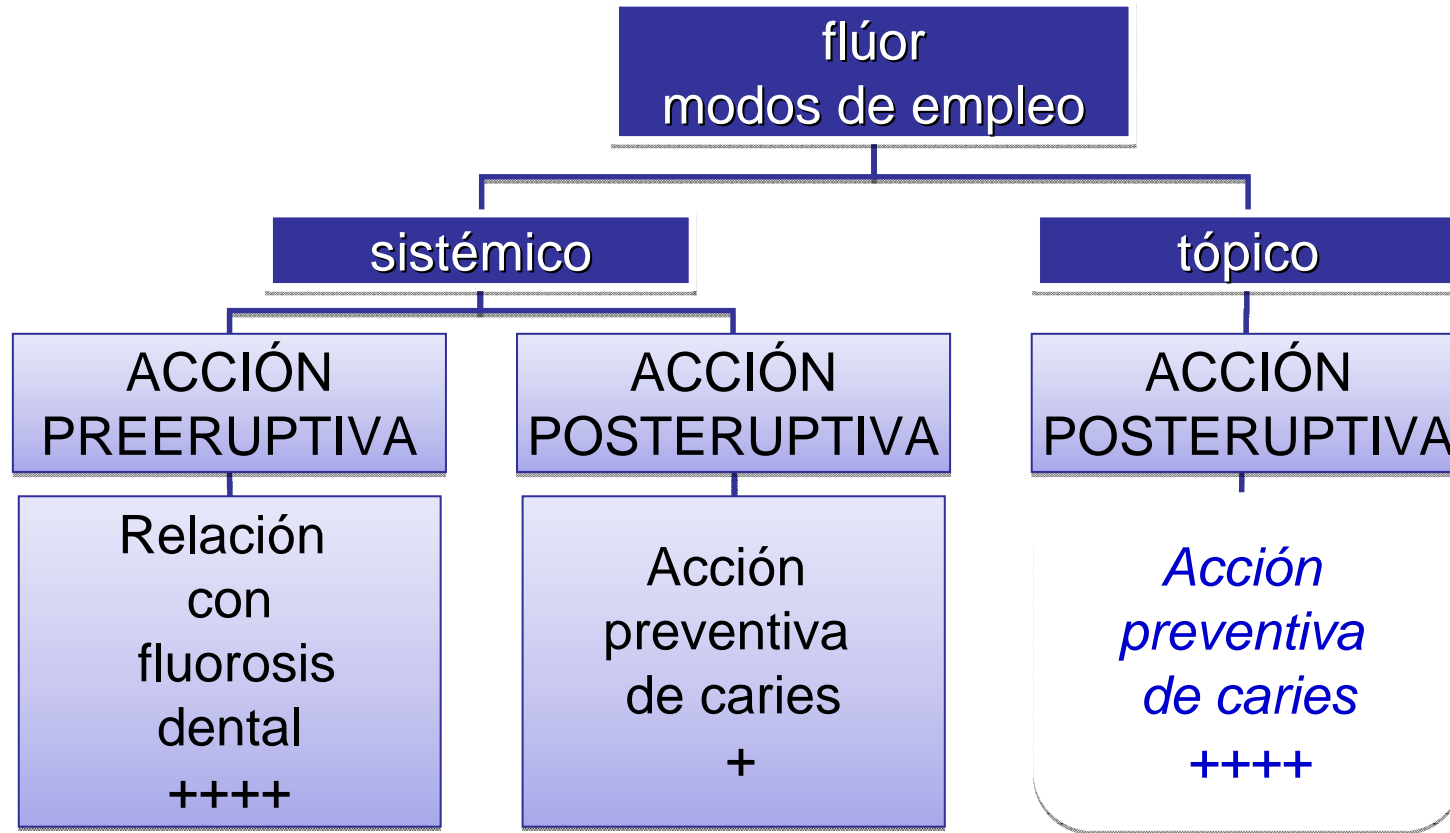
flúor
modos de empleo

sistémico

tópico

ACCIÓN PREERUPTIVA

ACCIÓN POSTERUPTIVA

ACCIÓN POSTERUPTIVA

Relación con fluorosis dental
++++

Acción preventiva de caries
+

Acción preventiva de caries
++++